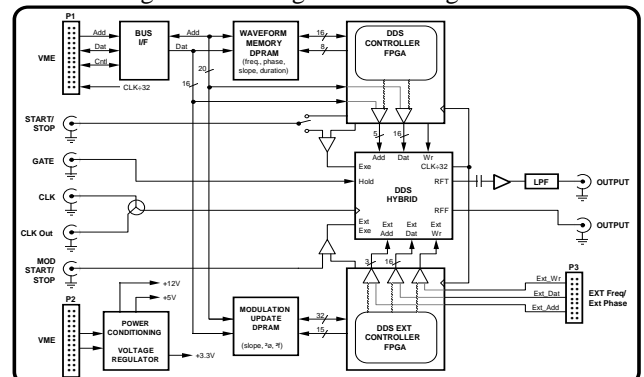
P1
VME
Add
Dat
Cntl
BUS I/F
CLK÷32
Add
Dat
WAVEFORM MEMORY DPRAM
(freq., phase, slope, duration)
16
8
DDS CONTROLLER FPGA
20
16
START/ STOP
5
16
GATE
Add
Dat
Wr
Exe
CLK÷32
Hold
DDS HYBRID
RFT
LPF
OUTPUT
CLK
RFF
OUTPUT
CLK Out
Ext Exe
Ext Add
Ext Dat
Ext Wr
MOD START/ STOP
3
16
P3
Ext_Wr
Ext_Dat
Ext_Add
EXT Freq/ Ext Phase
P2
VME
+12V
+5V
POWER CONDITIONING
VOLTAGE REGULATOR
+3.3V
MODULATION UPDATE DPRAM
(slope, ²ø, ²f)
32
15
DDS EXT CONTROLLER FPGA